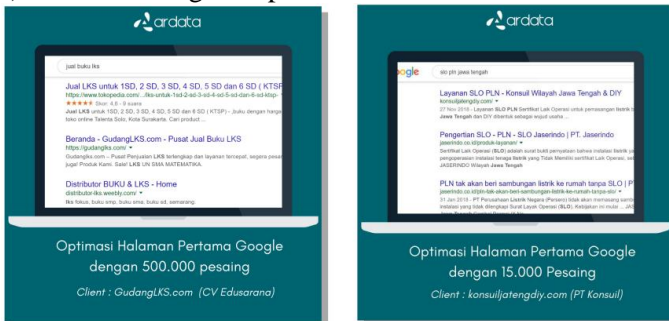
ardata

jual buku lks

Jual LKS untuk 1SD, 2 SD, 3 SD, 4 SD, 5 SD dan 6 SD ( KTSP
https://www.tokopedia.com/.../lks-untuk-1sd-2-sd-3-sd-4-sd-5-sd-dan-6-sd-ktsp
Skor: 4,6 - 9 ulasan
Jual LKS untuk 1SD, 2 SD, 3 SD, 4 SD, 5 SD dan 6 SD ( KTSP ) - buku dengan harga toko online Telenta Solo, Kota Surakarta. Cari produk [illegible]

Beranda - GudangLKS.com - Pusat Jual Buku LKS
https://gudanglks.com/
Gudanglks.com – Pusat Penjualan LKS terlengkap dan layanan tercepat, segera pesan juga! Produk Kami. Sale! LKS UN SMA MATEMATIKA.

Distributor BUKU & LKS - Home
distributor-lks.weebly.com/
lks fokus, buku smp, buku sma, buku sd, semarang.

Optimasi Halaman Pertama Google dengan 500.000 pesaing

Client : GudangLKS.com (CV Edusarana)

ardata

slo pln jawa tengah

Layanan SLO PLN - Konsuil Wilayah Jawa Tengah & DIY
konsuiljatengdiy.com/
27 Nov 2018 - Layanan SLO PLN Sertifikat Laik Operasi untuk pemasangan listrik wilayah Jawa Tengah dan DIY dikerjakan sebagai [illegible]

Pengertian SLO - PLN - SLO Jaserindo | PT. Jaserindo
jaserindo.co.id/produk-layanan/
Sertifikat Laik Operasi (SLO) adalah surat bukti pernyataan bahwa instalasi listrik pengoperasian instalasi tenaga listrik yang Tidak Memiliki sertifikat Laik Operasi, JASERINDO Wilayah Jawa Tengah

PLN tak akan beri sambungan listrik ke rumah tanpa SLO | PT
jaserindo.co.id/pln-tak-akan-beri-sambungan-listrik-ke-rumah-tanpa-slo/
31 Jan 2018 - PT Perusahaan Listrik Negara (Persero) tidak akan memberikan sambungan instalasi yang tidak dilengkapi Surat Layak Operasi (SLO). Kebijakan ini mulai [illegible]

Optimasi Halaman Pertama Google dengan 15.000 Pesaing

Client : konsuiljatengdiy.com (PT Konsuil)